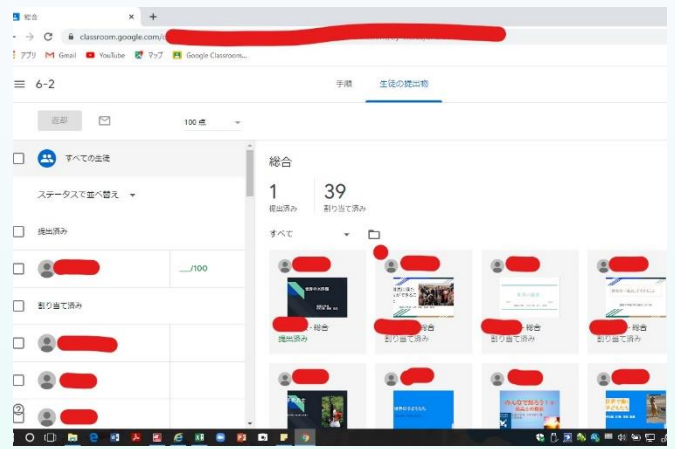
総合
×
+
classroom.google.com/
アプリ Gmail YouTube マップ Google Classroom...
6-2
手順
生徒の提出物
返却
100 点
すべての生徒
ステータスで並べ替え
提出済み
__/100
割り当て済み
?
総合
1
提出済み
39
割り当て済み
すべて
- 総合
提出済み
- 総合
割り当て済み
- 総合
割り当て済み
- 総合
割り当て済み
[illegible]